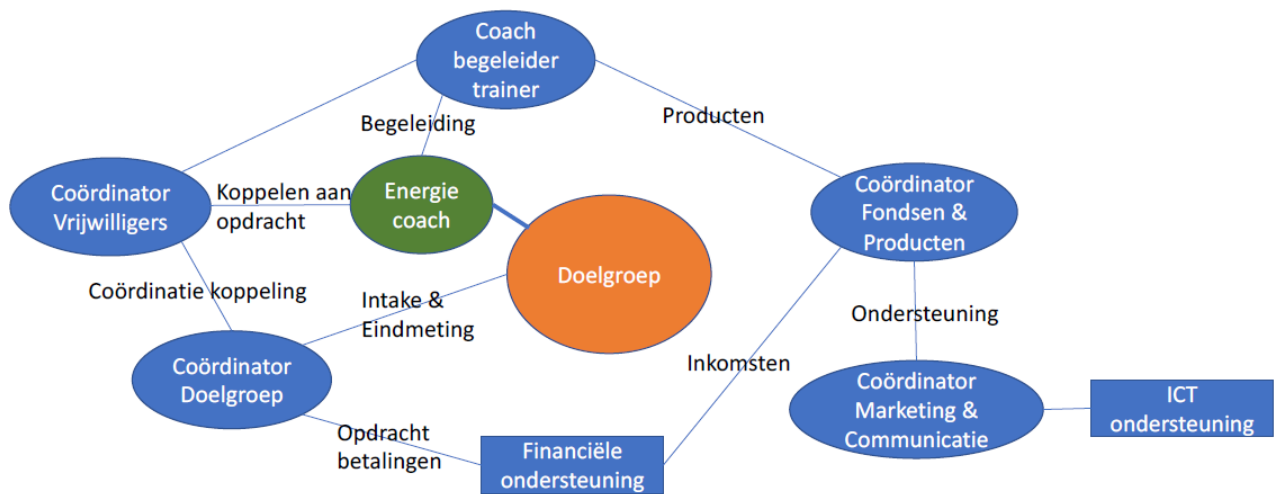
Coach begeleider trainer

Begeleiding

Producten

Coördinator Vrijwilligers

Koppelen aan opdracht

Energie coach

Doelgroep

Coördinator Fondsen & Producten

Coördinatie koppeling

Intake & Eindmeting

Ondersteuning

Coördinator Doelgroep

Inkomsten

Coördinator Marketing & Communicatie

ICT ondersteuning

Opdracht betalingen

Financiële ondersteuning